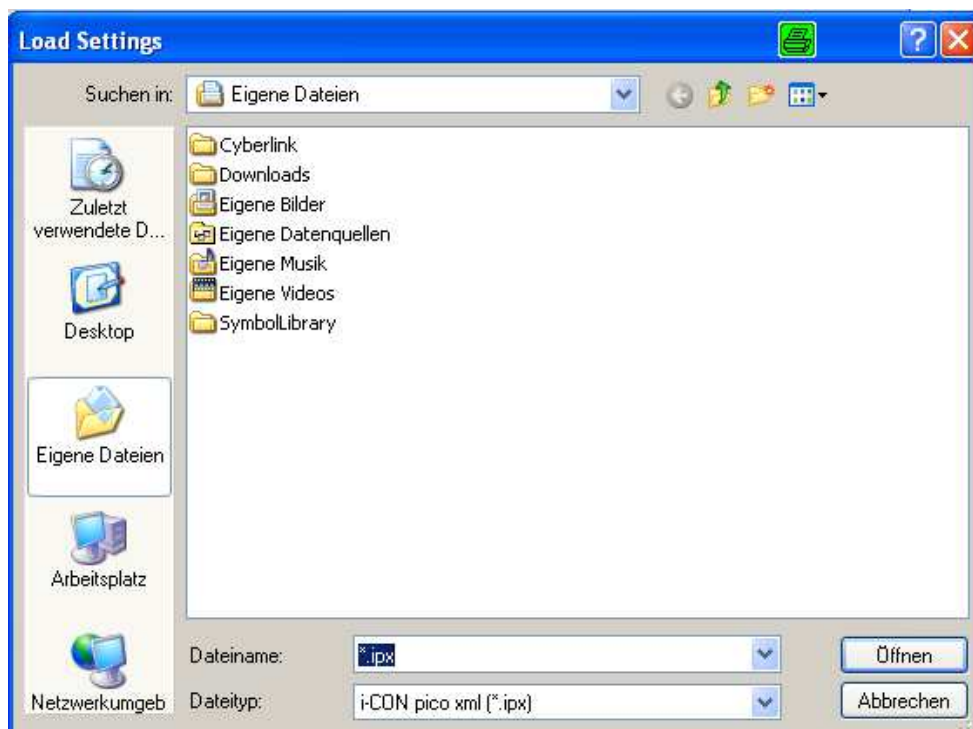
Load Settings

Suchen in: Eigene Dateien

Zuletzt verwendete D...

Desktop

Eigene Dateien

Arbeitsplatz

Netzwerkumgeb

Cyberlink
Downloads
Eigene Bilder
Eigene Datenquellen
Eigene Musik
Eigene Videos
SymbolLibrary

Dateiname: *.ipx
Dateityp: i-CON pico xml (*.ipx)

Öffnen
Abbrechen